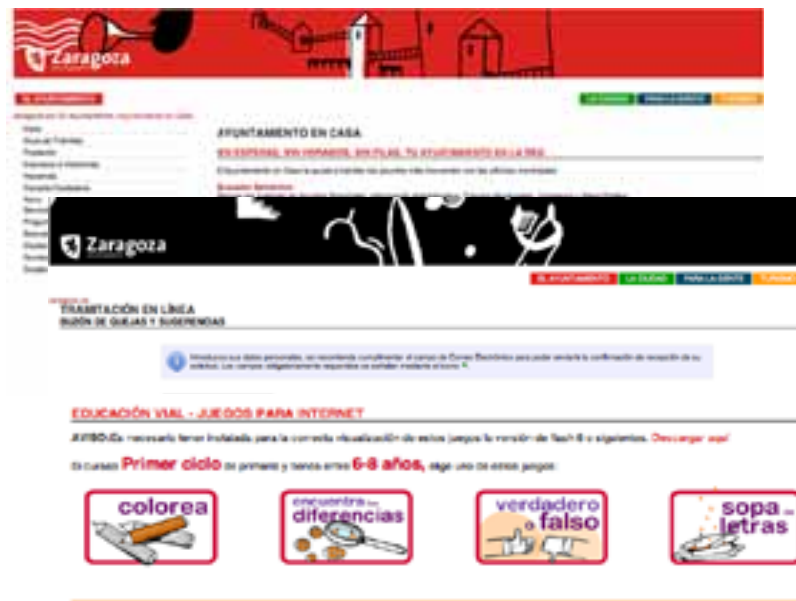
Zaragoza

EL AYUNTAMIENTO

LA CIUDAD PARA LA GENTE TURISMO

AYUNTAMIENTO EN CASA

SIN ESPERAS, SIN HORARIOS, SIN FILAS, TU AYUNTAMIENTO EN LA RED

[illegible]

Zaragoza

EL AYUNTAMIENTO LA CIUDAD PARA LA GENTE TURISMO

TRAMITACIÓN EN LÍNEA
BUZÓN DE QUEJAS Y SUGERENCIAS

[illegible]

EDUCACIÓN VIAL - JUEGOS PARA INTERNET

AVISO: Es necesario tener instalada para la correcta visualización de estos juegos la versión de flash 8 o siguientes. Descargar aquí

Si cursas Primer ciclo de primaria y tienes entre 6-8 años, elige uno de estos juegos:

colorea

encuentra las diferencias

verdadero o falso

sopa de letras